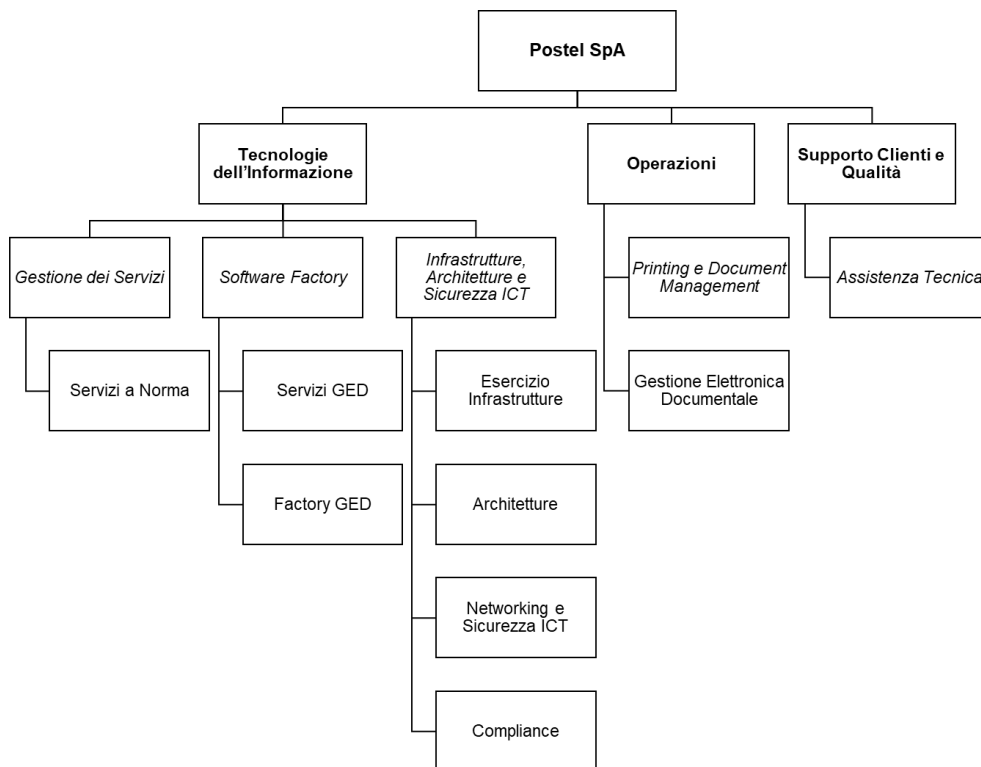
Postel SpA

Tecnologie dell'Informazione

Operazioni

Supporto Clienti e Qualità

Gestione dei Servizi

Software Factory

Infrastrutture, Architetture e Sicurezza ICT

Printing e Document Management

Assistenza Tecnica

Servizi a Norma

Servizi GED

Esercizio Infrastrutture

Gestione Elettronica Documentale

Factory GED

Architetture

Networking e Sicurezza ICT

Compliance